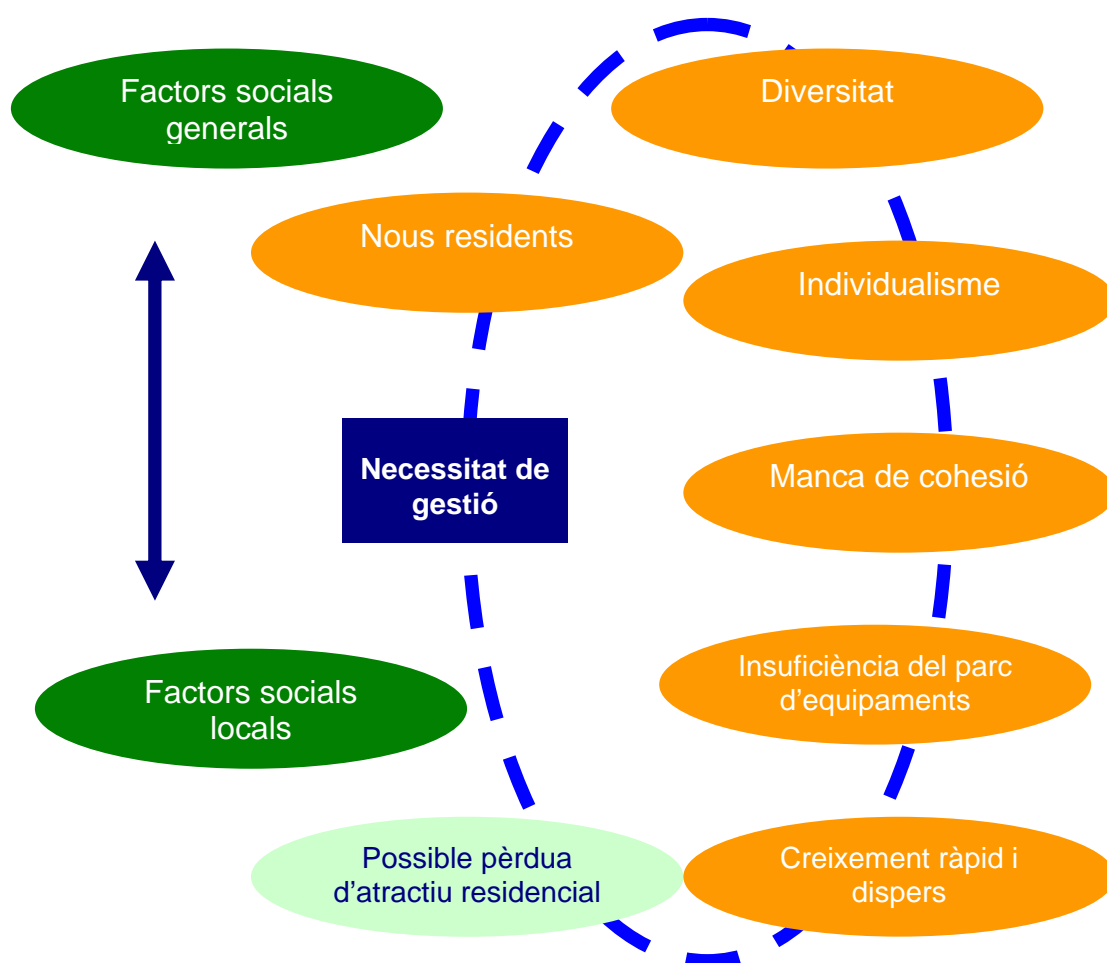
Factors socials generals

Diversitat

Nous residents

Individualisme

Necessitat de gestió

Manca de cohesió

Insuficiència del parc d’equipaments

Factors socials locals

Possible pèrdua d’atractiu residencial

Creixement ràpid i dispers